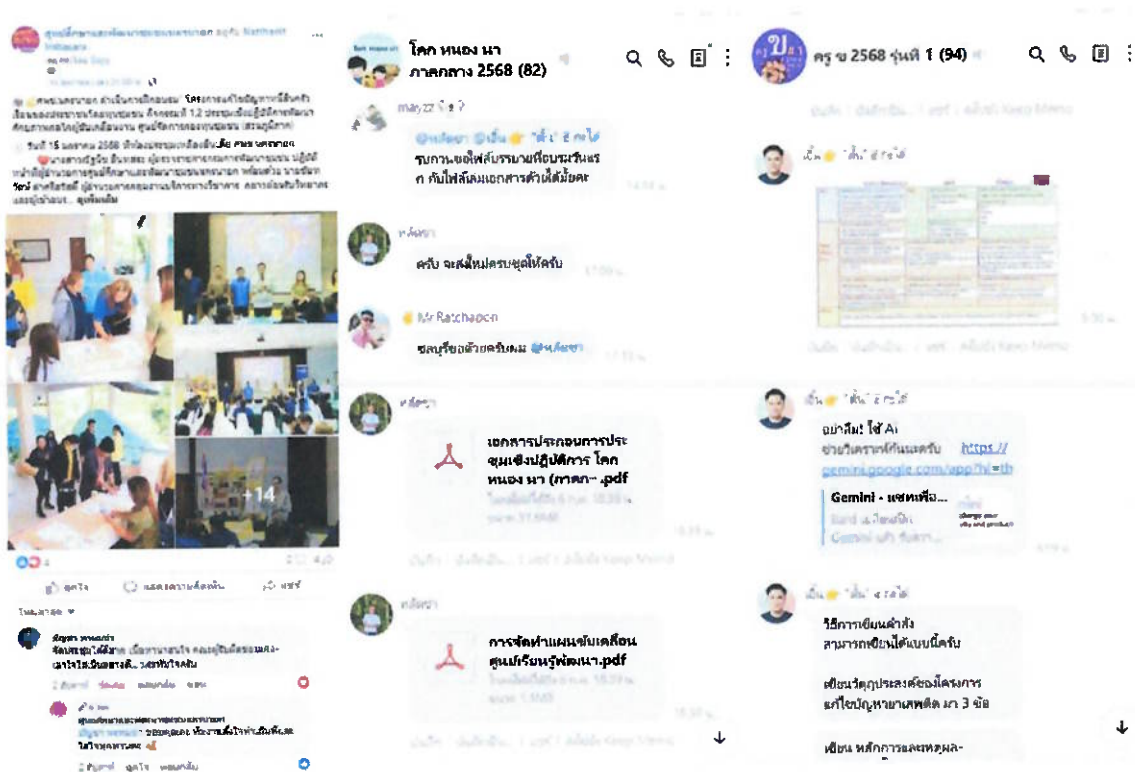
ศูนย์ส่งเสริมและพัฒนาระบบแนะแนว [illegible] Natthanit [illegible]

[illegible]

วันที่ 15 มกราคม 2568 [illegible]

+14

4

ถูกใจ แสดงความคิดเห็น แชร์

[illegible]

โคก หนอง นา ภาคกลาง 2568 (82)

mayzz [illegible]

รบกวนขอไฟล์บรรยายที่อบรมวันแรก กับไฟล์เอกสารตัวนี้ได้มั้ยคะ

หลัดชา

ครับ จะส่งให้หมดครบชุดให้ครับ

Mr Ratchapon

ขอบคุณด้วยครับผม @หลัดชา

หลัดชา

เอกสารประกอบการประชุมเชิงปฏิบัติการ โคก หนอง นา (ภาคก~.pdf

หลัดชา

การจัดทำแผนขับเคลื่อนศูนย์เรียนรู้พัฒนา.pdf

ครู ข 2568 รุ่นที่ 1 (94)

อย่าลืม! ใช้ Ai ช่วยวิเคราะห์กันนะครับ https://gemini.google.com/app/?hl=th

Gemini - แชทเพื่อ...

วิธีการเขียนคำสั่ง สามารถเขียนได้แบบนี้ครับ

เขียนวัตถุประสงค์ของโครงการแก้ไขปัญหายาเสพติด มา 3 ข้อ

เขียน หลักการและเหตุผล-